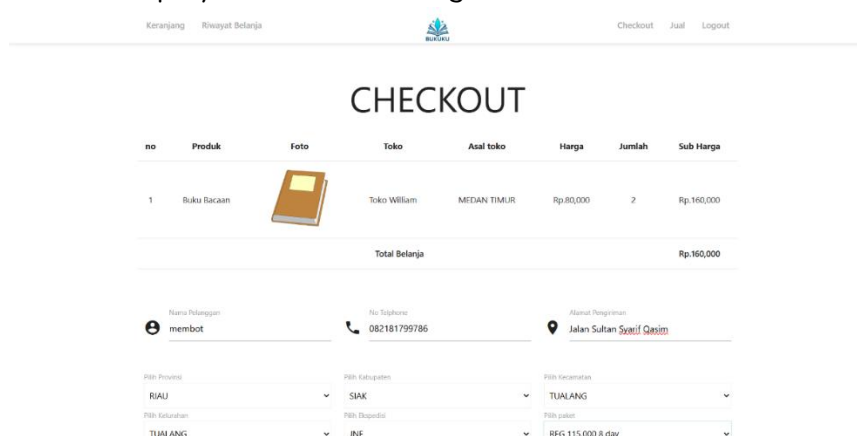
Keranjang Riwayat Belanja

BUKUKU

Checkout Jual Logout

CHECKOUT

| no | Produk | Foto | Toko | Asal toko | Harga | Jumlah | Sub Harga |
|---|---|---|---|---|---|---|---|
| 1 | Buku Bacaan | | Toko William | MEDAN TIMUR | Rp.80,000 | 2 | Rp.160,000 |
| | | | Total Belanja | | | | Rp.160,000 |

Nama Pelanggan
membot

No Telphone
082181799786

Alamat Pengiriman
Jalan Sultan Syarif Qasim

Pilih Provinsi
RIAU

Pilih Kabupaten
SIAK

Pilih Kecamatan
TUALANG

Pilih Kelurahan
TUALANG

Pilih Ekspedisi
JNE

Pilih paket
REG 115,000 8 day